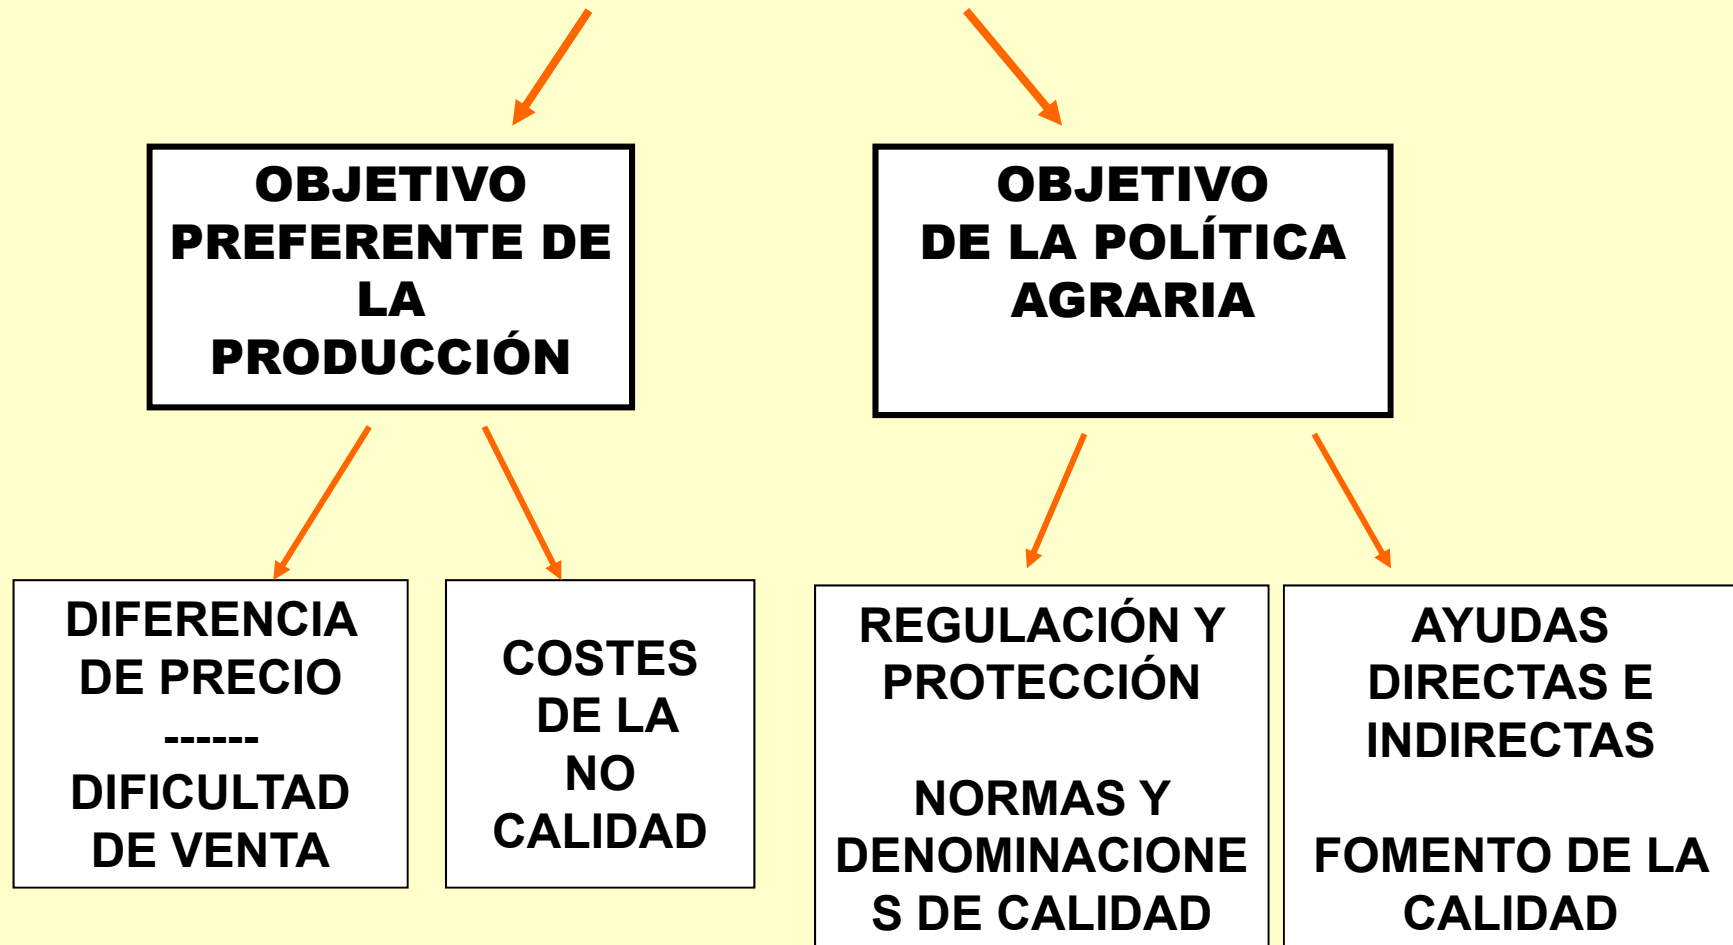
OBJETIVO PREFERENTE DE LA PRODUCCIÓN

OBJETIVO DE LA POLÍTICA AGRARIA

DIFERENCIA DE PRECIO
------
DIFICULTAD DE VENTA

COSTES DE LA NO CALIDAD

REGULACIÓN Y PROTECCIÓN

NORMAS Y DENOMINACIONE S DE CALIDAD

AYUDAS DIRECTAS E INDIRECTAS

FOMENTO DE LA CALIDAD